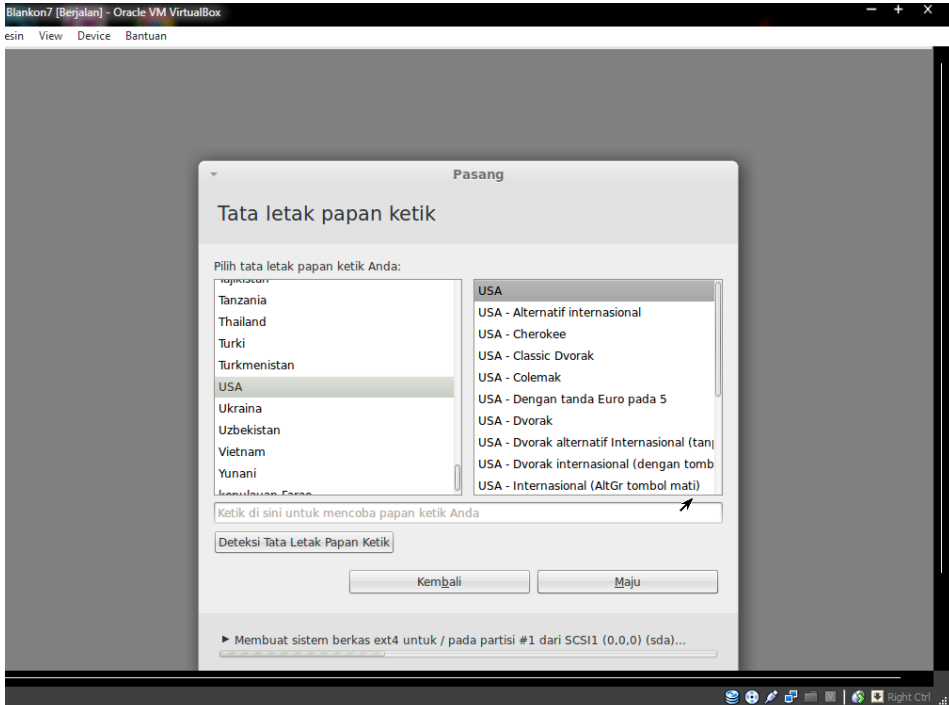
Blankon7 [Berjalan] - Oracle VM VirtualBox

esin View Device Bantuan

Pasang

Tata letak papan ketik

Pilih tata letak papan ketik Anda:

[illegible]
Tanzania
Thailand
Turki
Turkmenistan
USA
Ukraina
Uzbekistan
Vietnam
Yunani
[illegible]

USA
USA - Alternatif internasional
USA - Cherokee
USA - Classic Dvorak
USA - Colemak
USA - Dengan tanda Euro pada 5
USA - Dvorak
USA - Dvorak alternatif Internasional (tan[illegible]
USA - Dvorak internasional (dengan tomb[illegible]
USA - Internasional (AltGr tombol mati)

Ketik di sini untuk mencoba papan ketik Anda

Deteksi Tata Letak Papan Ketik

Kembali

Maju

► Membuat sistem berkas ext4 untuk / pada partisi #1 dari SCSI1 (0,0,0) (sda)...

Right Ctrl